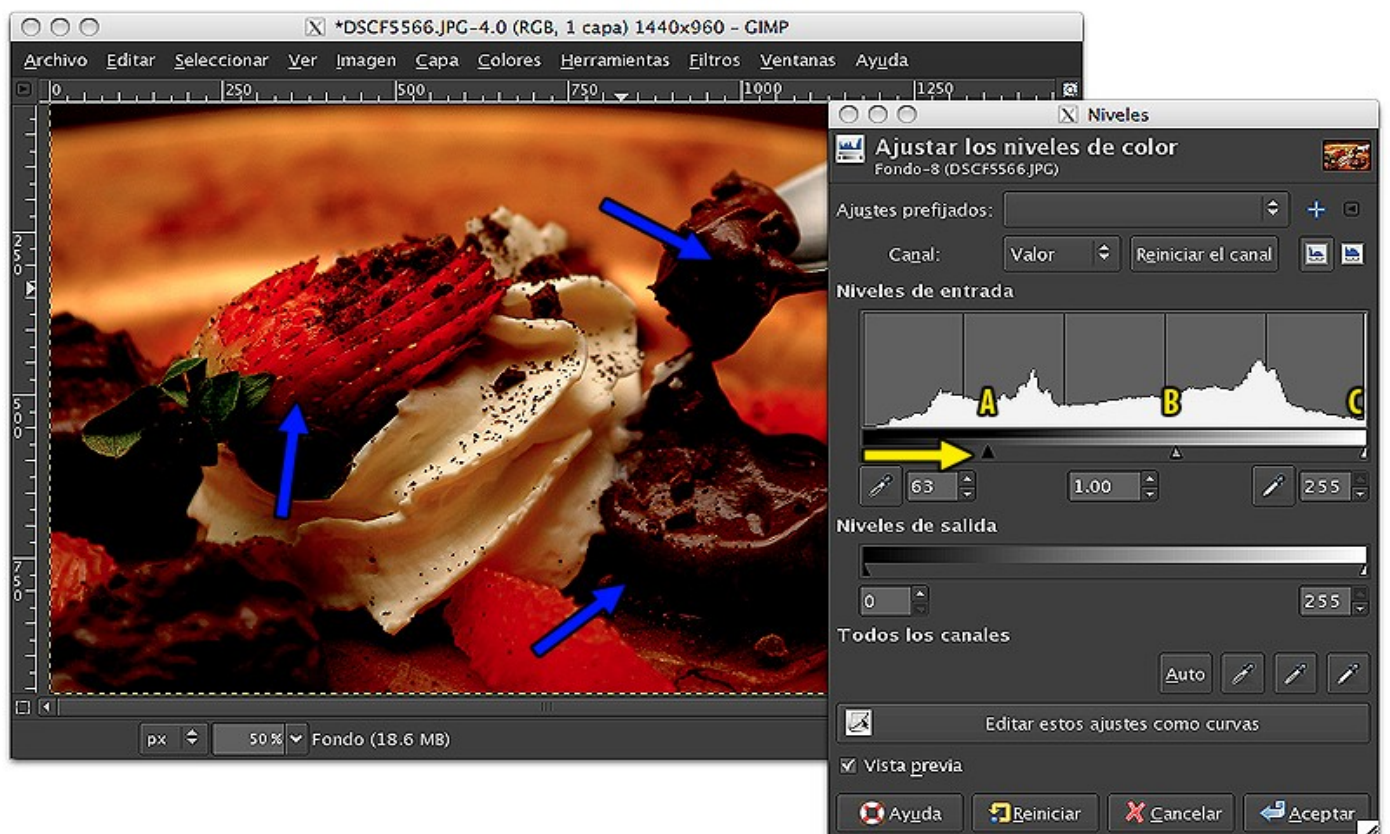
*DSCF5566.JPG-4.0 (RGB, 1 capa) 1440x960 – GIMP

Archivo Editar Seleccionar Ver Imagen Capa Colores Herramientas Filtros Ventanas Ayuda

0 250 500 750 1000 1250

250 500 750

Niveles

Ajustar los niveles de color
Fondo-8 (DSCF5566.JPG)

Ajustes prefijados:

Canal: Valor Reiniciar el canal

Niveles de entrada

A B C

63 1.00 255

Niveles de salida

0 255

Todos los canales

Auto

Editar estos ajustes como curvas

Vista previa

Ayuda Reiniciar Cancelar Aceptar

px 50 % Fondo (18.6 MB)